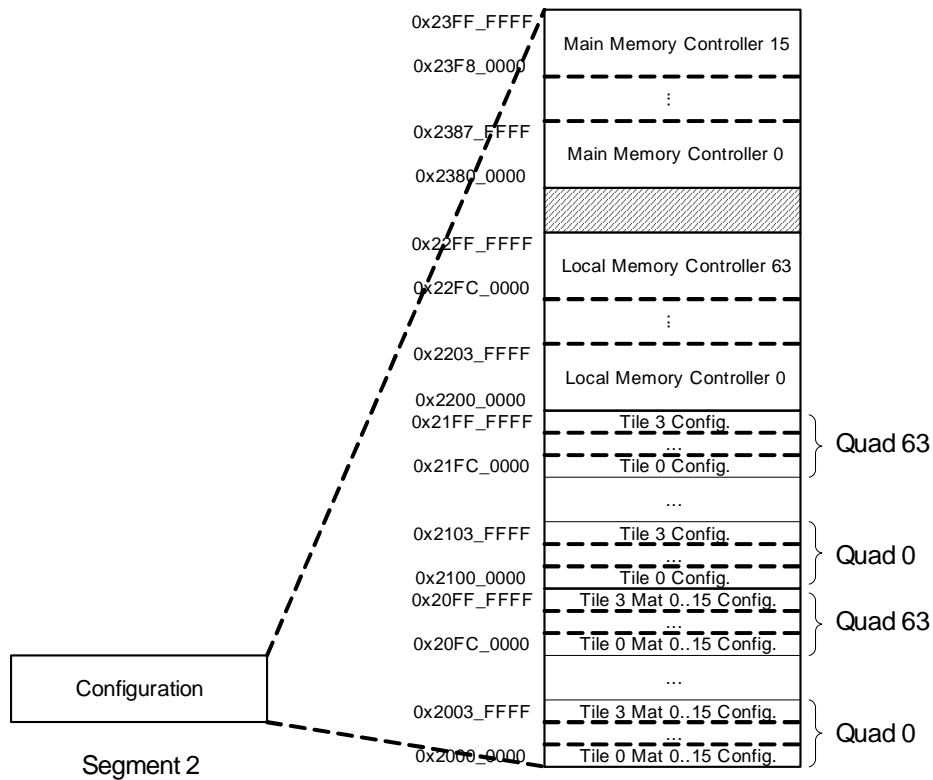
0x23FF_FFFF
Main Memory Controller 15
0x23F8_0000
⋮
0x2387_FFFF
Main Memory Controller 0
0x2380_0000
0x22FF_FFFF
Local Memory Controller 63
0x22FC_0000
⋮
0x2203_FFFF
Local Memory Controller 0
0x2200_0000
0x21FF_FFFF
Tile 3 Config.
...
0x21FC_0000
Tile 0 Config.
Quad 63
...
0x2103_FFFF
Tile 3 Config.
...
0x2100_0000
Tile 0 Config.
Quad 0
0x20FF_FFFF
Tile 3 Mat 0..15 Config.
...
0x20FC_0000
Tile 0 Mat 0..15 Config.
Quad 63
...
0x2003_FFFF
Tile 3 Mat 0..15 Config.
...
0x2000_0000
Tile 0 Mat 0..15 Config.
Quad 0

Configuration

Segment 2